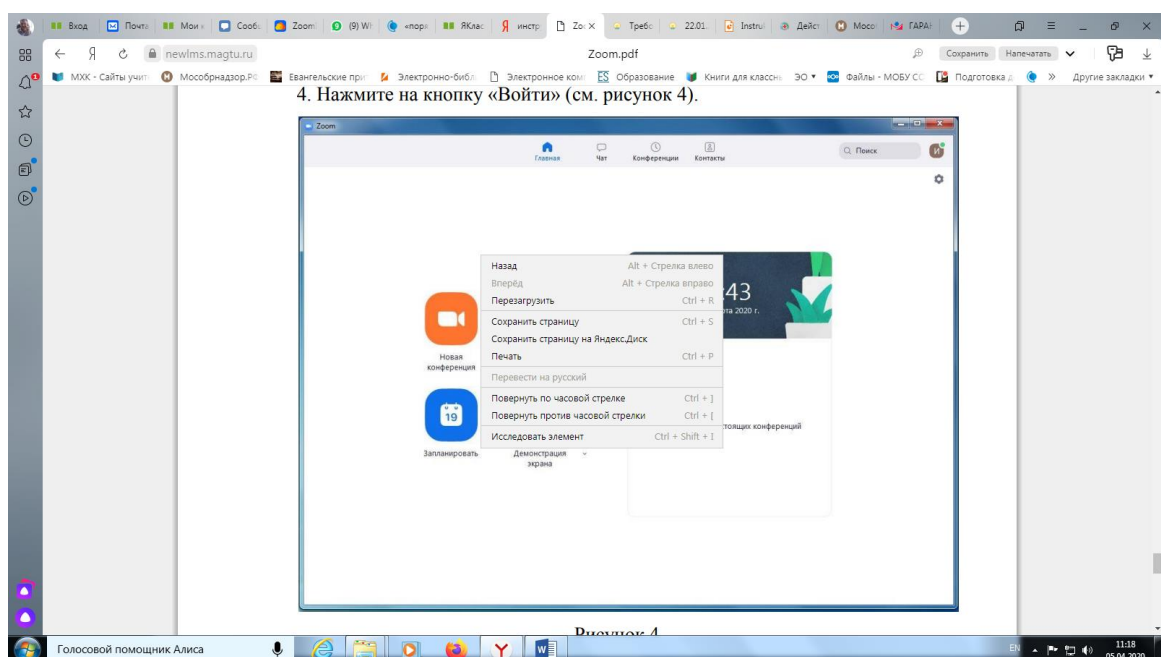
Вход | Почта | Мои | Сообщ | Zoom | (9) Wh | «пору | ЯКлас | инстр | Zo × | Требо | 22.01 | Instru | Дейст | Моск | ГАРАЖ

newlms.magtu.ru Zoom.pdf Сохранить Напечатать

МХК - Сайты учит | Мособрнадзор.РФ | Евангельские при | Электронно-библ | Электронное ком | Образование | Книги для классн | ЭО | Файлы - МОБУ СО | Подготовка | Другие закладки

4. Нажмите на кнопку «Войти» (см. рисунок 4).

Zoom

Главная Чат Конференции Контакты

Поиск

Назад Alt + Стрелка влево
Вперёд Alt + Стрелка вправо
Перезагрузить Ctrl + R
Сохранить страницу Ctrl + S
Сохранить страницу на Яндекс.Диск
Печать Ctrl + P
Перевести на русский
Повернуть по часовой стрелке Ctrl + ]
Повернуть против часовой стрелки Ctrl + [
Исследовать элемент Ctrl + Shift + I

43
рта 2020 г.

Новая конференция

19

Запланировать

Демонстрация экрана

тоящих конференций

Рисунок 4

Голосовой помощник Алиса

EN 11:18 05.04.2020